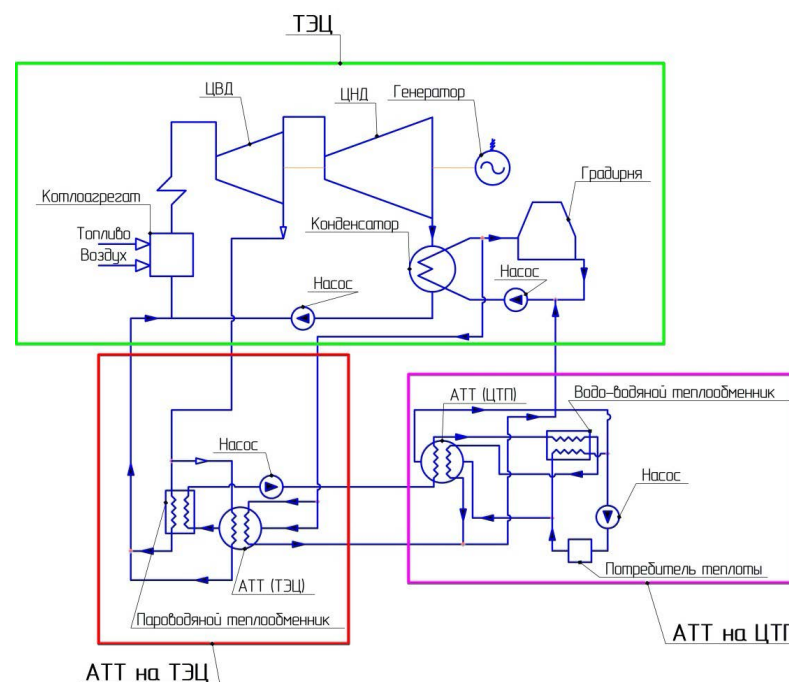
ТЭЦ

ЦВД

ЦНД

Генератор

Градирня

Котлоагрегат

Топливо

Воздух

Конденсатор

Насос

Насос

АТТ (ЦТП)

Водо-водяной теплообменник

Насос

Насос

АТТ (ТЭЦ)

Потребитель теплоты

Пароводяной теплообменник

АТТ на ЦТ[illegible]

АТТ на ТЭЦ